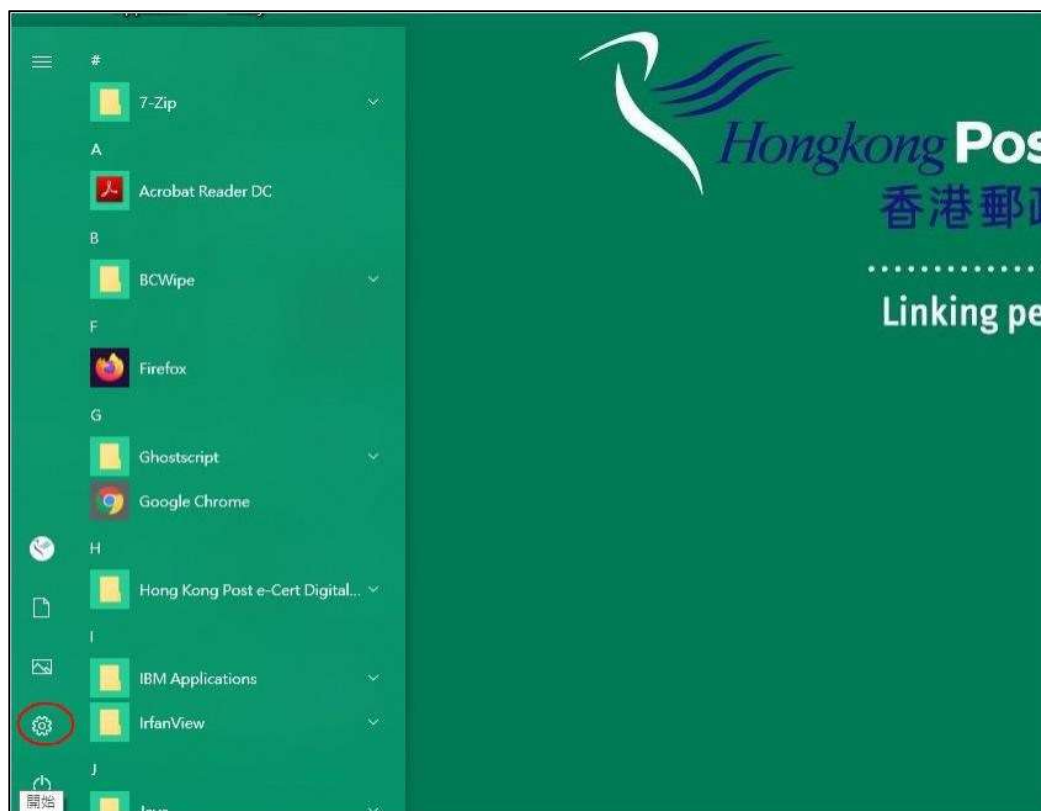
#

7-Zip

A

Acrobat Reader DC

B

BCWipe

F

Firefox

G

Ghostscript

Google Chrome

H

Hong Kong Post e-Cert Digital...

I

IBM Applications

IrfanView

J

Java

開始

Hongkong Pos

香港郵

Linking pe